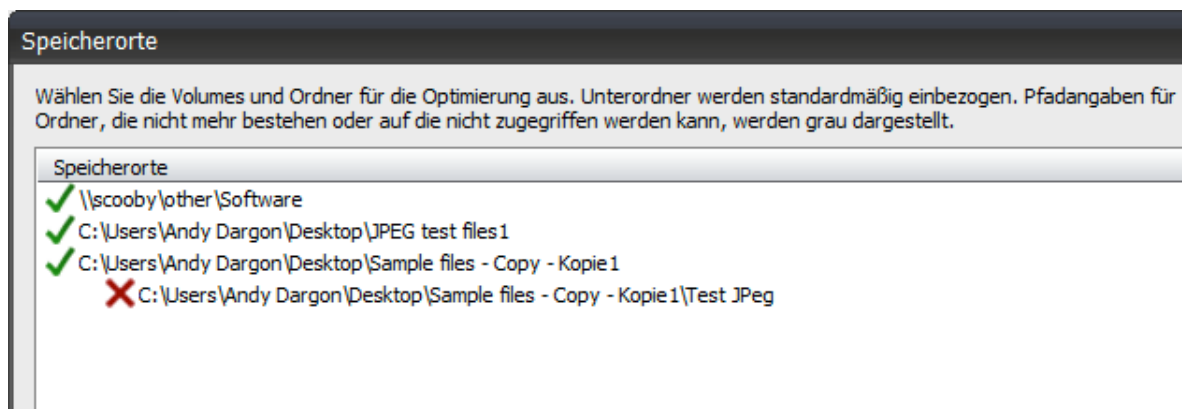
Speicherorte

Wählen Sie die Volumes und Ordner für die Optimierung aus. Unterordner werden standardmäßig einbezogen. Pfadangaben für Ordner, die nicht mehr bestehen oder auf die nicht zugegriffen werden kann, werden grau dargestellt.

Speicherorte

\\scooby\other\Software
C:\Users\Andy Dargon\Desktop\JPEG test files1
C:\Users\Andy Dargon\Desktop\Sample files - Copy - Kopie1
C:\Users\Andy Dargon\Desktop\Sample files - Copy - Kopie1\Test JPeg